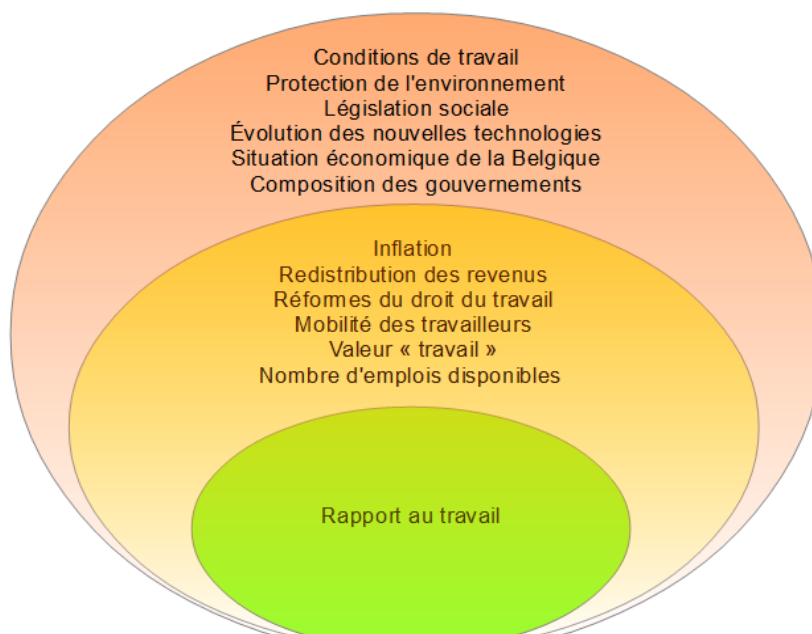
Conditions de travail
Protection de l'environnement
Législation sociale
Évolution des nouvelles technologies
Situation économique de la Belgique
Composition des gouvernements

Inflation
Redistribution des revenus
Réformes du droit du travail
Mobilité des travailleurs
Valeur « travail »
Nombre d'emplois disponibles

Rapport au travail